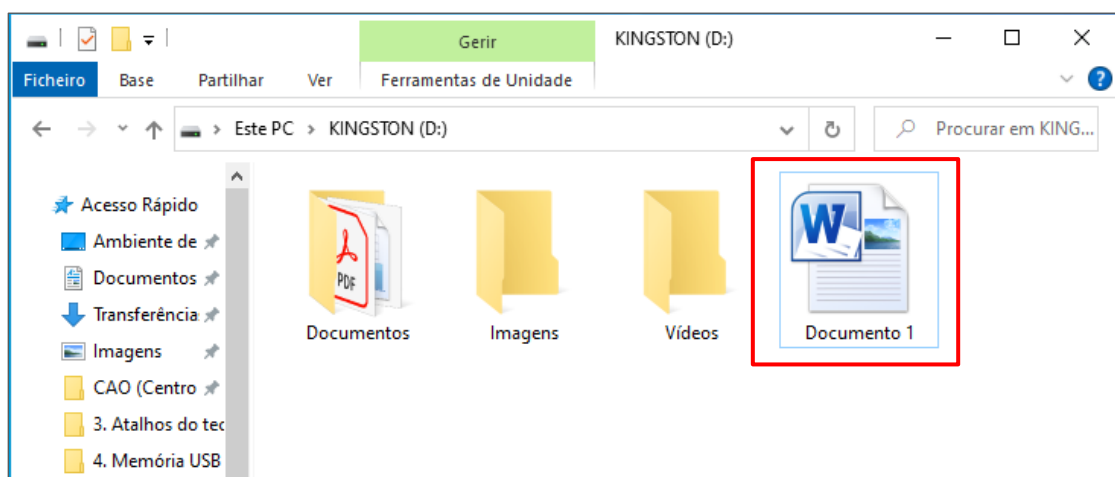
Gerir

KINGSTON (D:)

Ficheiro Base Partilhar Ver Ferramentas de Unidade

Este PC > KINGSTON (D:)

Procurar em KING...

Acesso Rápido
Ambiente de
Documentos
Transferência
Imagens
CAO (Centro
3. Atalhos do tec
4. Memória USB

PDF
Documentos
Imagens
Vídeos
W
Documento 1